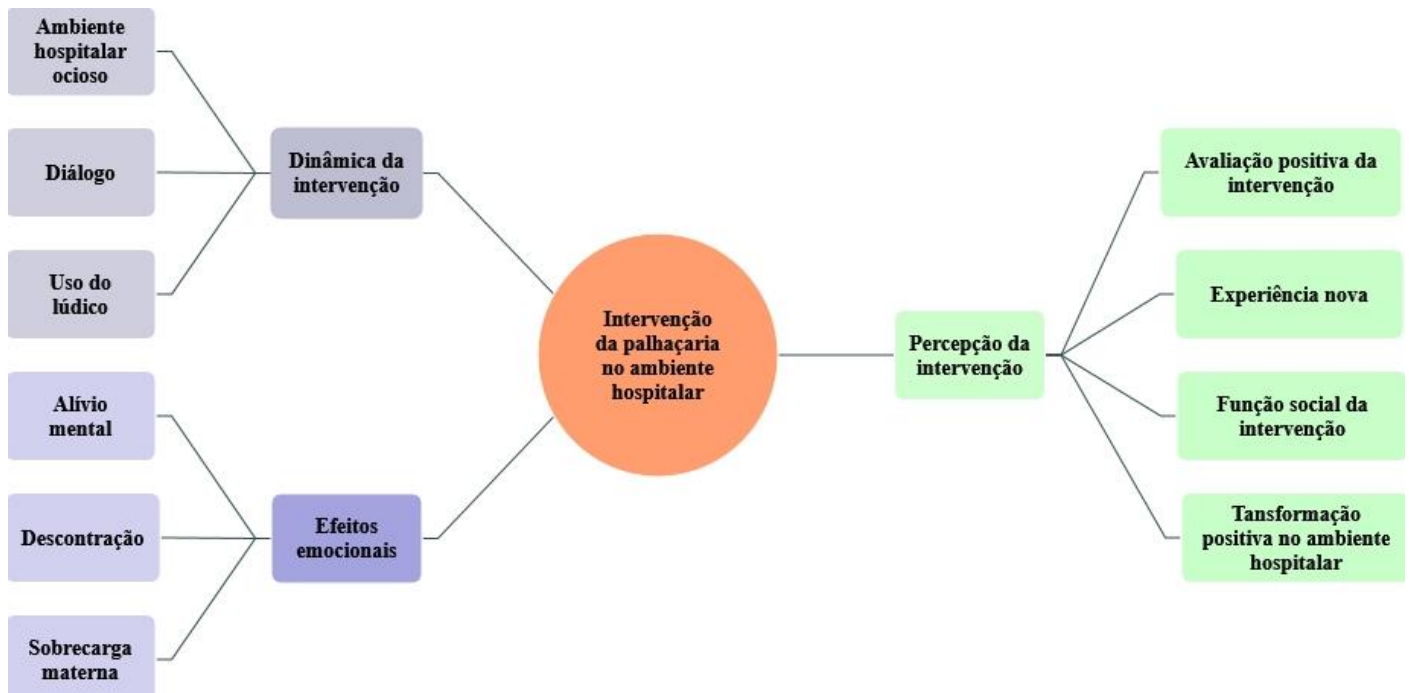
Ambiente hospitalar ocioso

Diálogo

Uso do lúdico

Dinâmica da intervenção

Alívio mental

Descontração

Sobrecarga materna

Efeitos emocionais

Intervenção da palhaçaria no ambiente hospitalar

Percepção da intervenção

Avaliação positiva da intervenção

Experiência nova

Função social da intervenção

Tansformação positiva no ambiente hospitalar